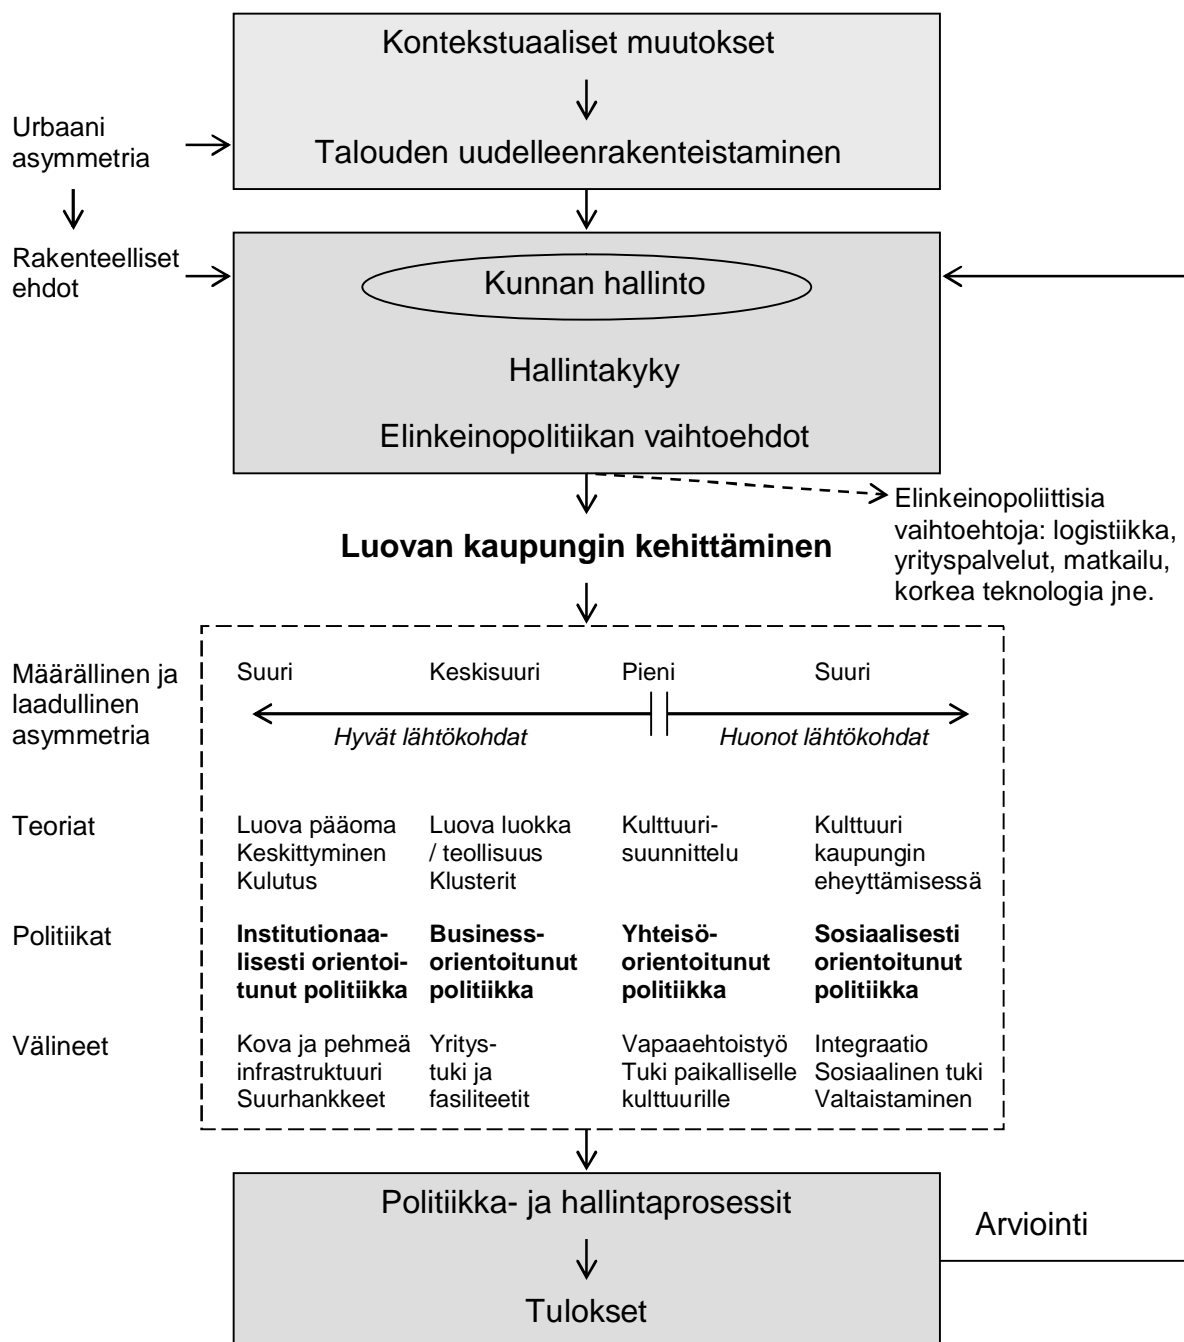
Kontekstuaaliset muutokset

Talouden uudelleenrakenteistaminen

Urbaani asymmetria

Rakenteelliset ehdot

Kunnan hallinto

Hallintakyky

Elinkeinopolitiikan vaihtoehdot

Elinkeinopoliittisia vaihtoehtoja: logistiikka, yrityspalvelut, matkailu, korkea teknologia jne.

**Luovan kaupungin kehittäminen**

Määrällinen ja laadullinen asymmetria

Suuri | Keskisuuri | Pieni | Suuri

*Hyvät lähtökohdat* | *Huonot lähtökohdat*

| | | | | |
|---|---|---|---|---|
| Teoriat | Luova pääoma Keskittyminen Kulutus | Luova luokka / teollisuus Klusterit | Kulttuurisuunnittelu | Kulttuuri kaupungin eheyttämisessä |
| Politiikat | **Institutionaalisesti orientoitunut politiikka** | **Businessorientoitunut politiikka** | **Yhteisöorientoitunut politiikka** | **Sosiaalisesti orientoitunut politiikka** |
| Välineet | Kova ja pehmeä infrastruktuuri Suurhankkeet | Yritystuki ja fasiliteetit | Vapaaehtoistyö Tuki paikalliselle kulttuurille | Integraatio Sosiaalinen tuki Valtaistaminen |

Politiikka- ja hallintaprosessit

Tulokset

Arviointi